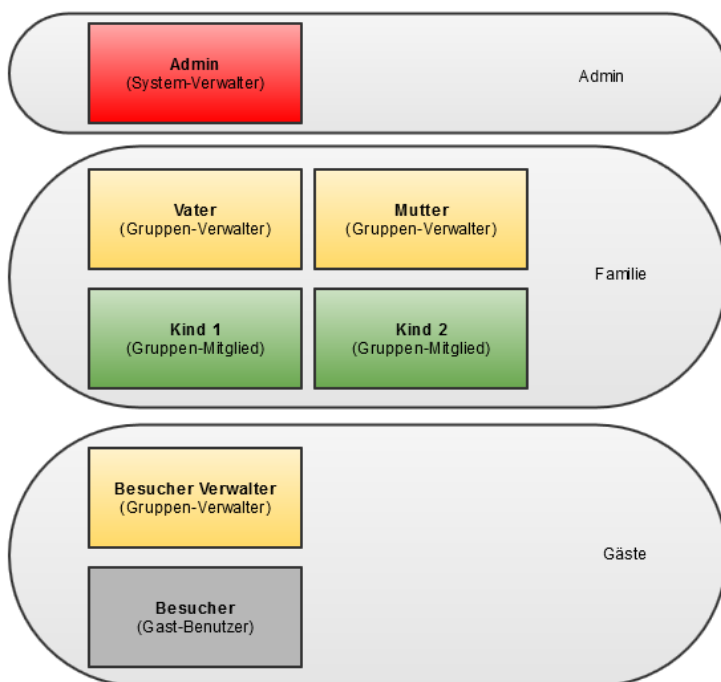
Admin
(System-Verwalter)

Admin

Vater
(Gruppen-Verwalter)

Mutter
(Gruppen-Verwalter)

Kind 1
(Gruppen-Mitglied)

Kind 2
(Gruppen-Mitglied)

Familie

Besucher Verwalter
(Gruppen-Verwalter)

Besucher
(Gast-Benutzer)

Gäste